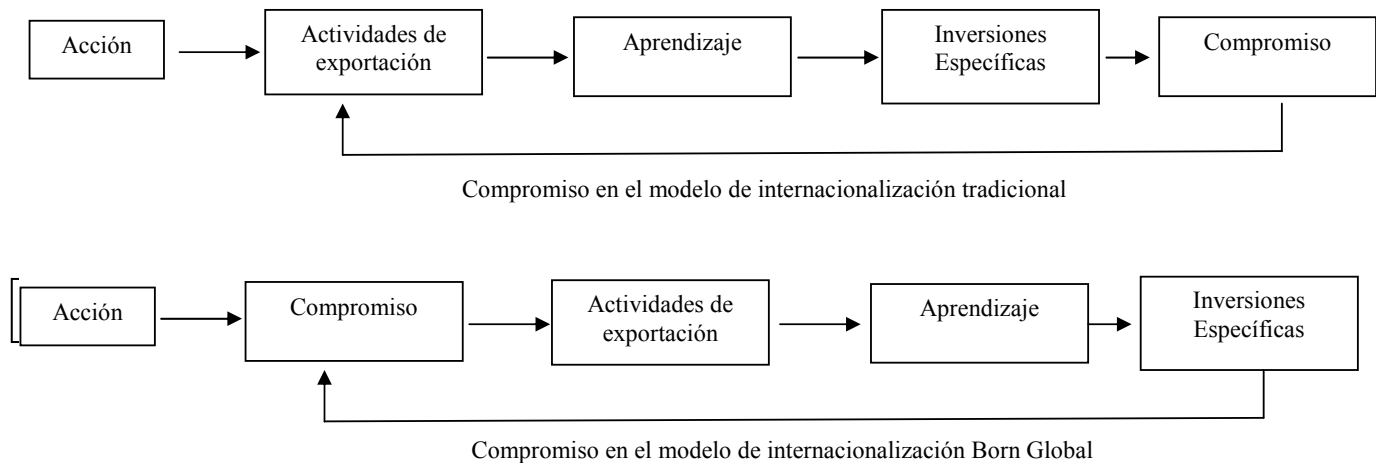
Acción

Actividades de exportación

Aprendizaje

Inversiones Específicas

Compromiso

Compromiso en el modelo de internacionalización tradicional

Acción

Compromiso

Actividades de exportación

Aprendizaje

Inversiones Específicas

Compromiso en el modelo de internacionalización Born Global